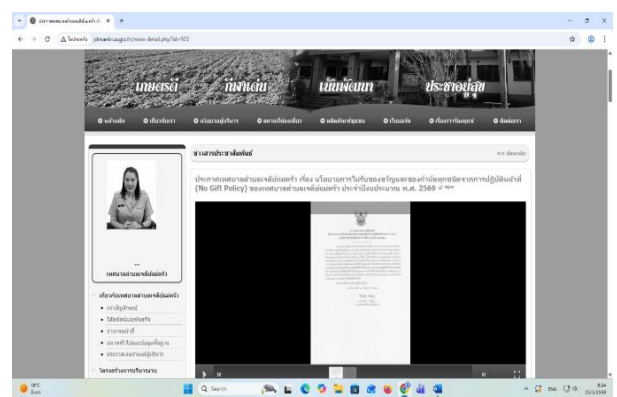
ไม่ปลอดภัย

เกษตรดี ถิ่นเล่น พัฒนา ประชาอยู่สุข

ข่าวสารประชาสัมพันธ์

<< ย้อนกลับ

ประกาศเทศบาลตำบลเหล็กแม่ตรา เรื่อง นโยบายการไม่รับของขวัญและของกำนัลทุกชนิดจากการปฏิบัติหน้าที่ (No Gift Policy) ของเทศบาลตำบลเหล็กแม่ตรา ประจำปีงบประมาณ พ.ศ. 2569 NEW

นายกเทศมนตรีตำบลเหล็กแม่ตรา

Q Search

ENG